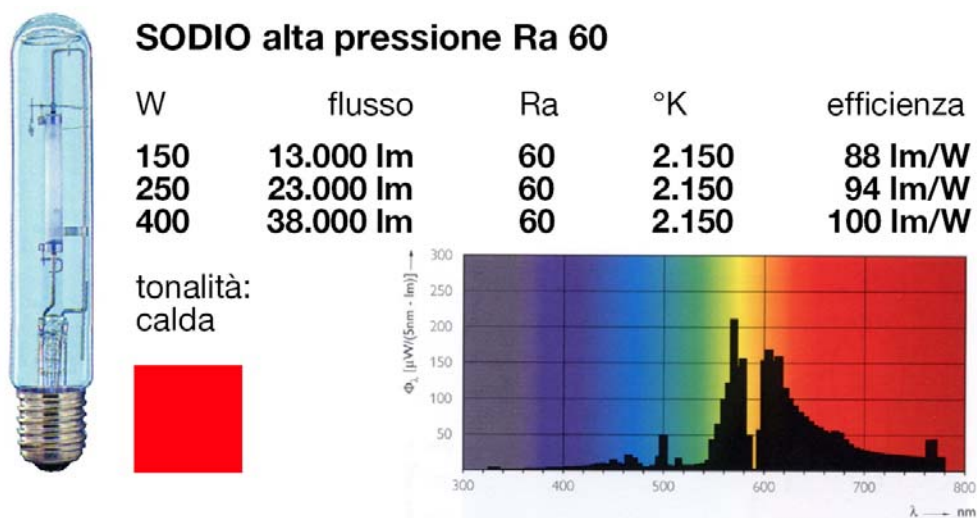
SODIO alta pressione Ra 60

| W | flusso | Ra | °K | efficienza |
|---|---|---|---|---|
| 150 | 13.000 lm | 60 | 2.150 | 88 lm/W |
| 250 | 23.000 lm | 60 | 2.150 | 94 lm/W |
| 400 | 38.000 lm | 60 | 2.150 | 100 lm/W |

tonalità: calda

$\Phi_\lambda$ [μW/(5nm · lm)] →

300
250
200
150
100
50

300 400 500 600 700 800

λ → nm